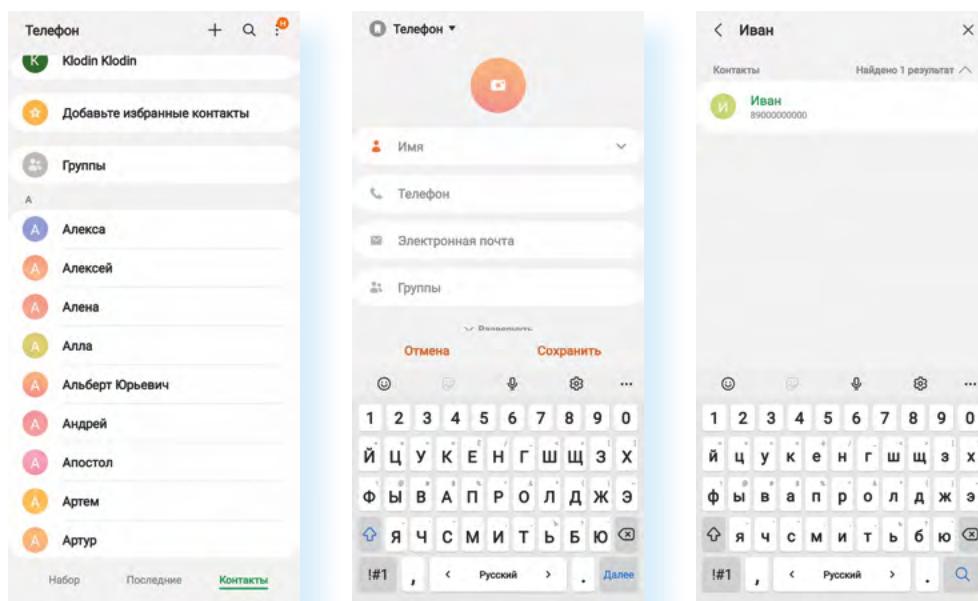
Телефон + N

K Klodin Klodin

Добавьте избранные контакты

Группы

A

A Алекса

A Алексей

A Алена

A Алла

A Альберт Юрьевич

A Андрей

A Апостол

A Артем

A Артур

Набор Последние Контакты

Телефон ▾

Имя

Телефон

Электронная почта

Группы

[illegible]

Отмена Сохранить

1 2 3 4 5 6 7 8 9 0

Й Ц У К Е Н Г Ш Щ З Х

Ф Ы В А П Р О Л Д Ж Э

Я Ч С М И Т Ь Б Ю

!#1 , < Русский > . Далее

< Иван ×

Контакты Найдено 1 результат

И Иван 89000000000

1 2 3 4 5 6 7 8 9 0

й ц у к е н г ш щ з х

ф ы в а п р о л д ж э

я ч с м и т ь б ю

!#1 , < Русский > .